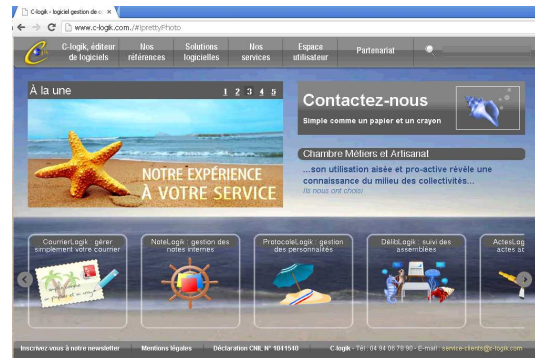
C-logik - logiciel gestion de c ×

www.c-logik.com/#!prettyPhoto

C-logik, éditeur de logiciels | Nos références | Solutions logicielles | Nos services | Espace utilisateur | Partenariat

À la une

1 2 3 4 5

NOTRE EXPÉRIENCE À VOTRE SERVICE

Contactez-nous

Simple comme un papier et un crayon

Chambre Métiers et Artisanat

...son utilisation aisée et pro-active révèle une connaissance du milieu des collectivités...

Ils nous ont choisi

CourrierLogik : gérer simplement votre courrier

NoteLogik : gestion des notes internes

ProtocoleLogik : gestion des personnalités

DélibLogik : suivi des assemblées

ActesLog actes ad

Inscrivez vous à notre newsletter | Mentions légales | Déclaration CNIL N° 1041540 | C-logik - Tél : 04 84 06 79 80 - E-mail : service-clients@c-logik.com